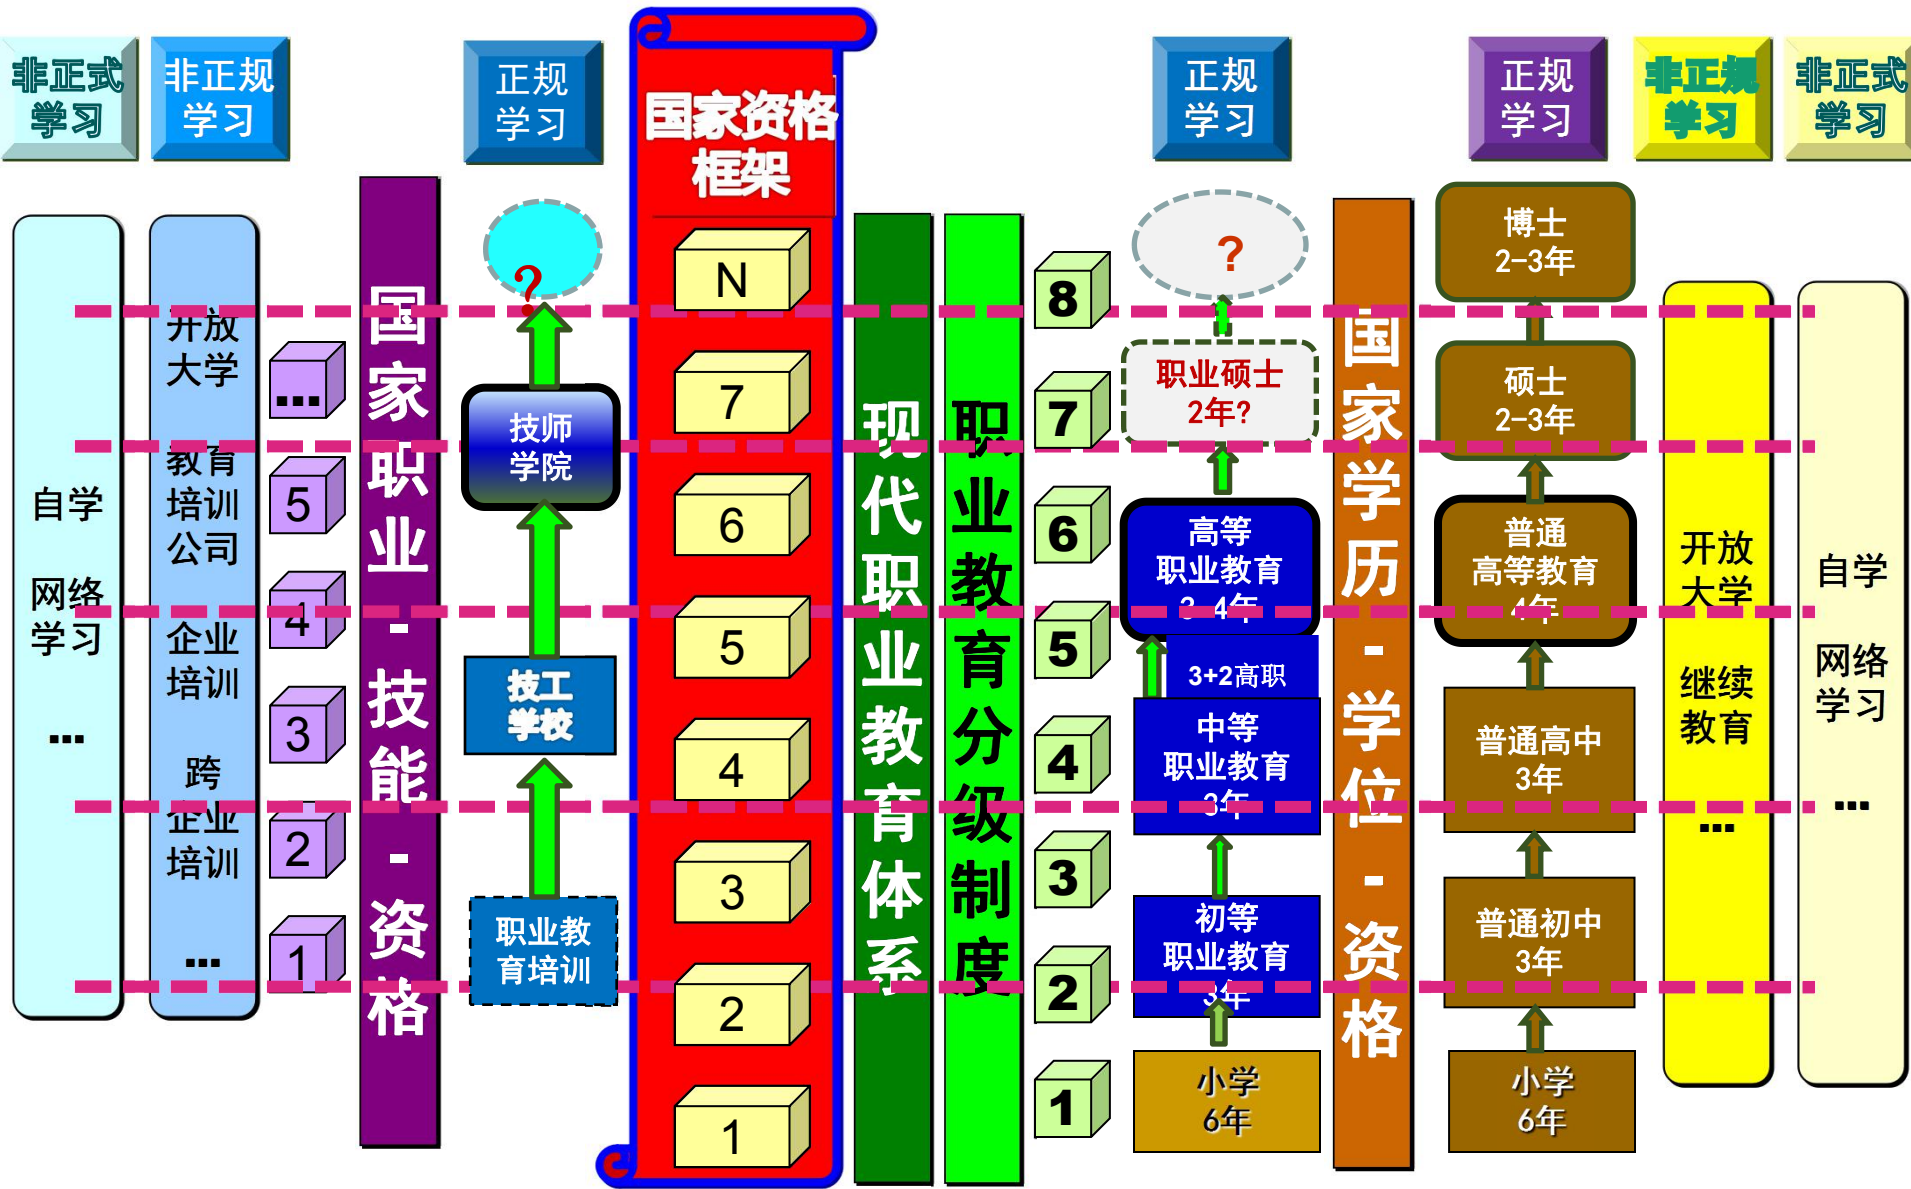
非正式学习

非正规学习

正规学习

国家资格框架

正规学习

正规学习

非正规学习

非正式学习

自学

网络学习

…

开放大学

教育培训公司

企业培训

跨企业培训

…

…

5

4

3

2

1

国家职业-技能-资格

?

技师学院

技工学校

职业教育培训

N

7

6

5

4

3

2

1

现代职业教育体系

职业教育分级制度

8

7

6

5

4

3

2

1

?

职业硕士2年?

高等职业教育3-4年

3+2高职

中等职业教育3年

初等职业教育3年

小学6年

国家学历-学位-资格

博士2-3年

硕士2-3年

普通高等教育4年

普通高中3年

普通初中3年

小学6年

开放大学

继续教育

…

自学

网络学习

…